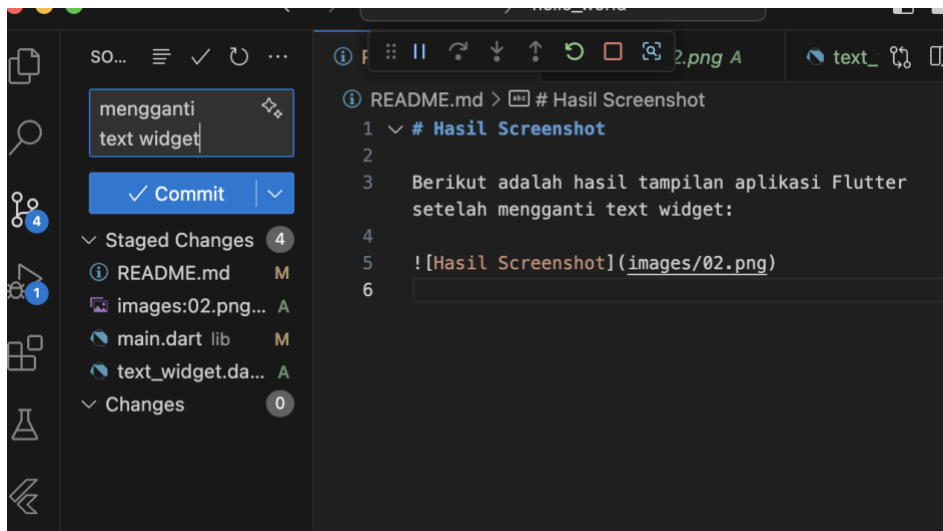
hello_world

SO... ≡ ✓ ↻ ...

mengganti text widget

✓ Commit

Staged Changes 4
README.md M
images:02.png... A
main.dart lib M
text_widget.da... A
Changes 0

4
1

R 2.png A text_

README.md > # Hasil Screenshot

1 # Hasil Screenshot
2
3 Berikut adalah hasil tampilan aplikasi Flutter setelah mengganti text widget:
4
5 ![Hasil Screenshot](images/02.png)
6